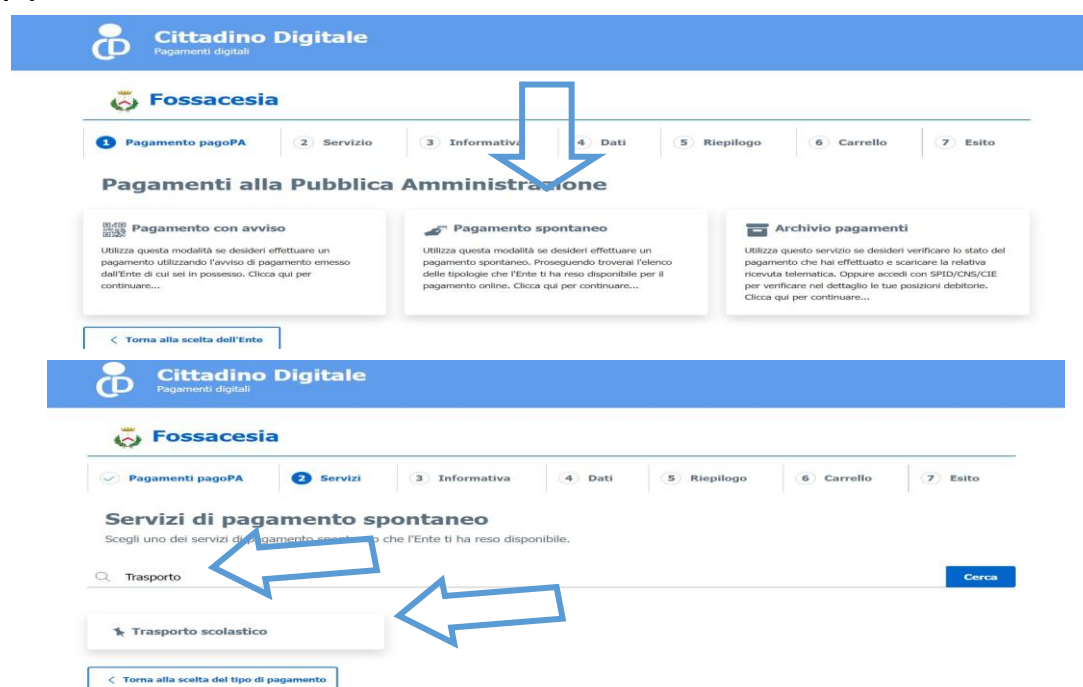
Cittadino Digitale
Pagamenti digitali

Fossacesia

1 Pagamento pagoPA
2 Servizio
3 Informativa
4 Dati
5 Riepilogo
6 Carrello
7 Esito

Pagamenti alla Pubblica Amministrazione

Pagamento con avviso
Utilizza questa modalità se desideri effettuare un pagamento utilizzando l'avviso di pagamento emesso dall'Ente di cui sei in possesso. Clicca qui per continuare...

Pagamento spontaneo
Utilizza questa modalità se desideri effettuare un pagamento spontaneo. Proseguendo troverai l'elenco delle tipologie che l'Ente ti ha reso disponibile per il pagamento online. Clicca qui per continuare...

Archivio pagamenti
Utilizza questo servizio se desideri verificare lo stato del pagamento che hai effettuato e scaricare la relativa ricevuta telematica. Oppure accedi con SPID/CNS/CIE per verificare nel dettaglio le tue posizioni debitorie. Clicca qui per continuare...

< Torna alla scelta dell'Ente

Cittadino Digitale
Pagamenti digitali

Fossacesia

Pagamenti pagoPA
2 Servizi
3 Informativa
4 Dati
5 Riepilogo
6 Carrello
7 Esito

Servizi di pagamento spontaneo
Scegli uno dei servizi di pagamento spontaneo che l'Ente ti ha reso disponibile.

Trasporto
Cerca

Trasporto scolastico

< Torna alla scelta del tipo di pagamento